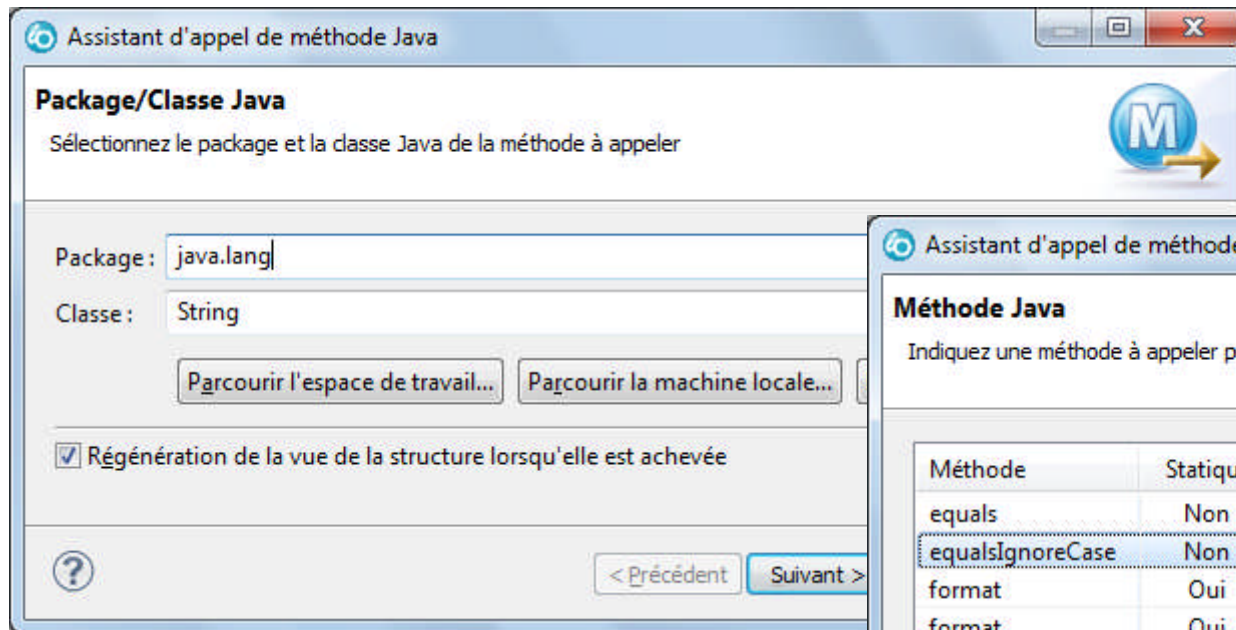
Assistant d'appel de méthode Java

Package/Classe Java

Sélectionnez le package et la classe Java de la méthode à appeler

Package : java.lang

Classe : String

Parcourir l'espace de travail...

Parcourir la machine locale...

Régénération de la vue de la structure lorsqu'elle est achevée

?

< Précédent

Suivant >

Assistant d'appel de méthode

Méthode Java

Indiquez une méthode à appeler p

| Méthode | Statiqu |
|---|---|
| equals | Non |
| equalsIgnoreCase | Non |
| format | Oui |
| format | Oui |